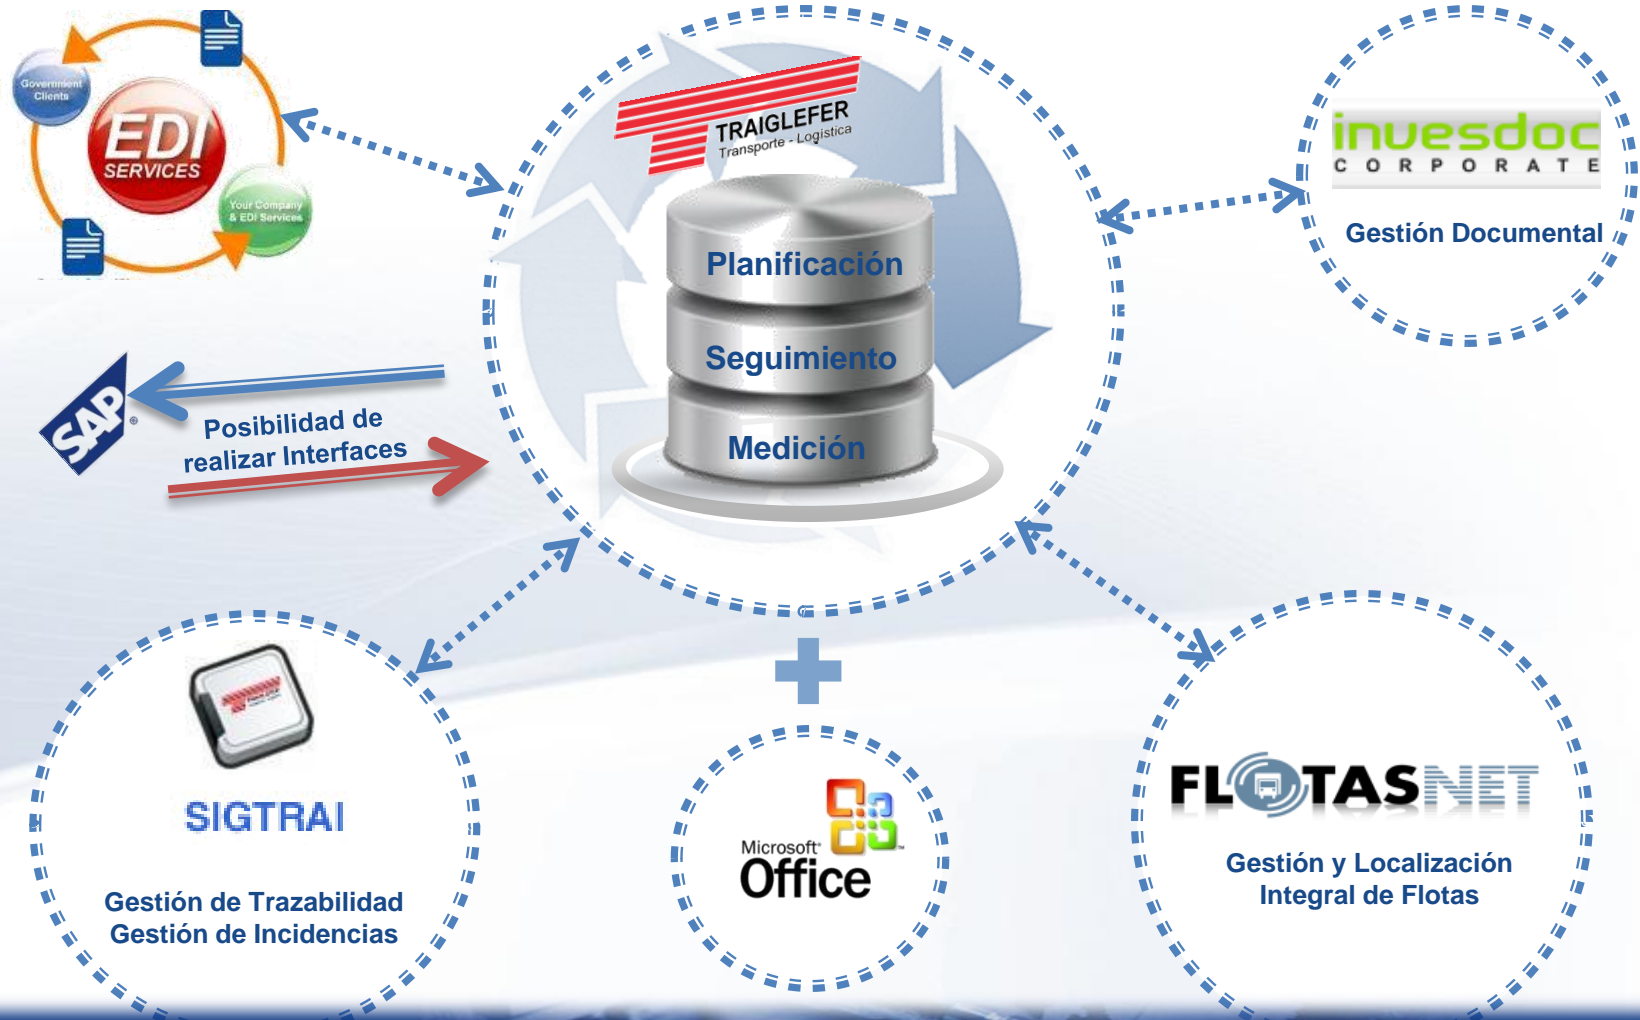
Government Clients

EDI SERVICES

Your Company & EDI Services

TRAIGLEFER
Transporte - Logística

Planificación

Seguimiento

Medición

inuesdoc
CORPORATE

Gestión Documental

SAP

Posibilidad de realizar Interfaces

SIGTRAI

Gestión de Trazabilidad
Gestión de Incidencias

Microsoft Office

FLOTASNET

Gestión y Localización Integral de Flotas